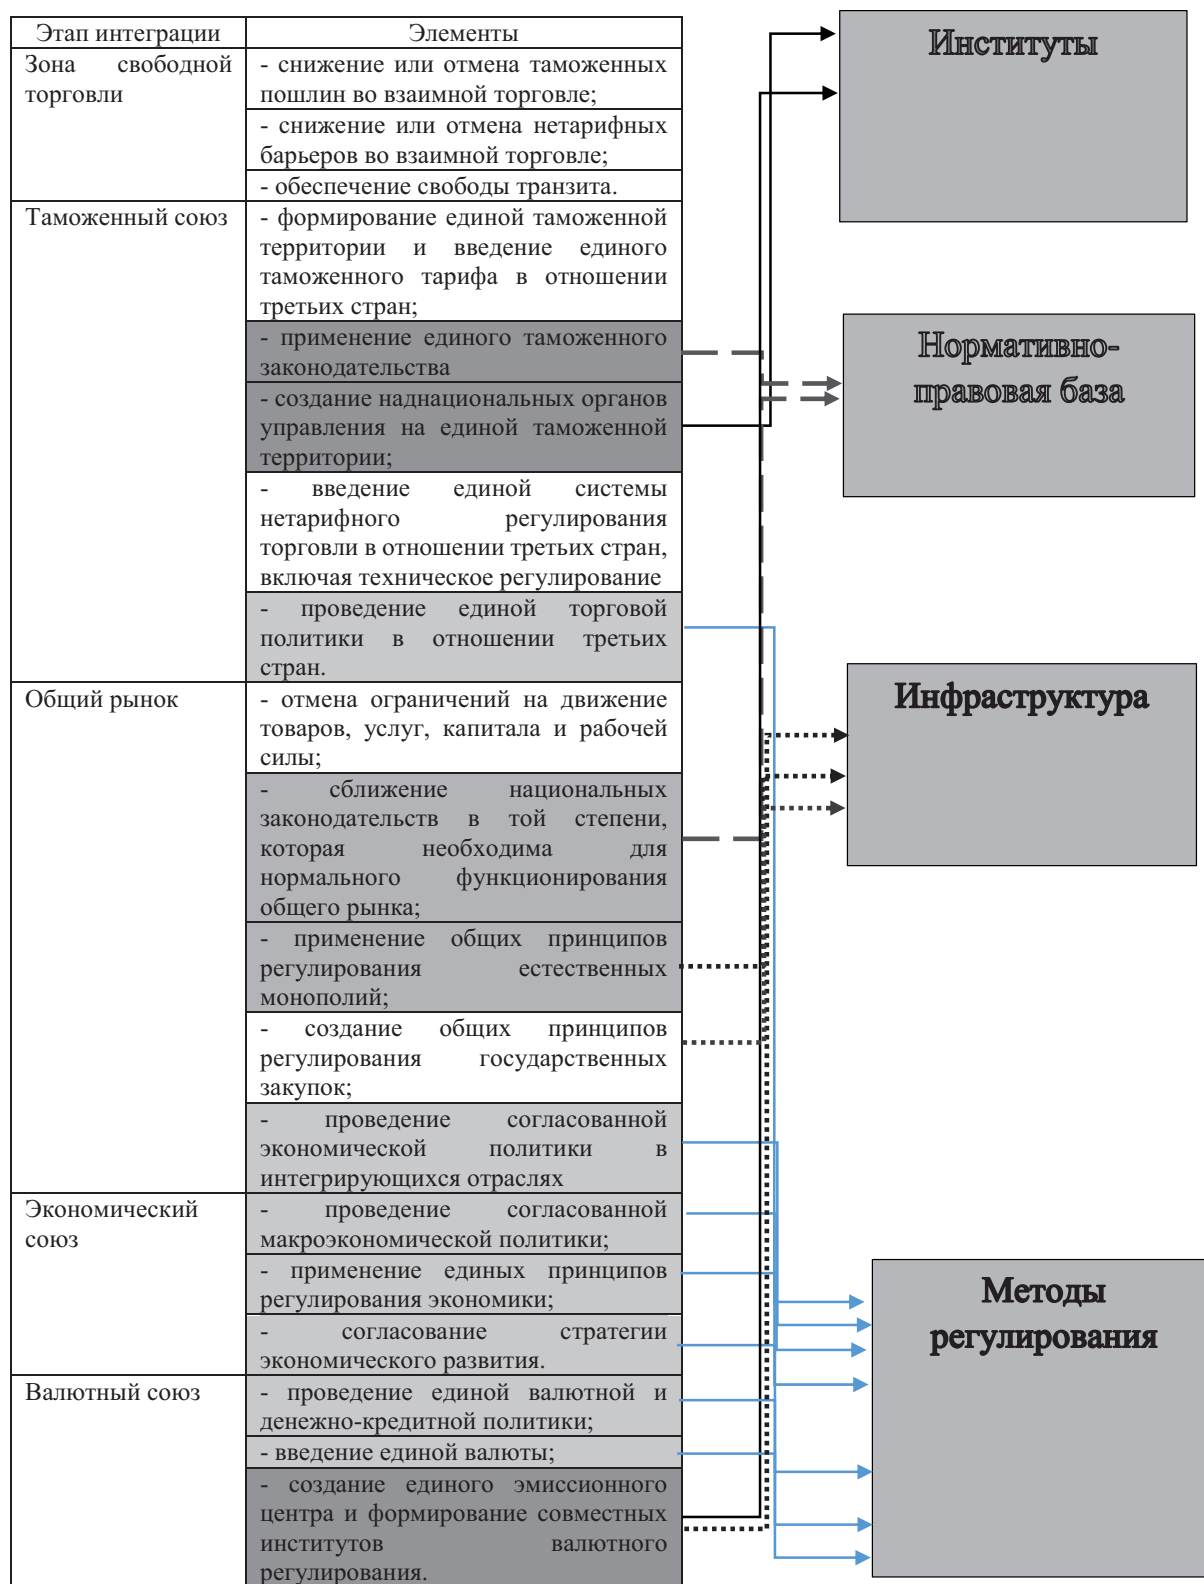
| Этап интеграции | Элементы |
|---|---|
| Зона свободной торговли | - снижение или отмена таможенных пошлин во взаимной торговле; |
| | - снижение или отмена нетарифных барьеров во взаимной торговле; |
| | - обеспечение свободы транзита. |
| Таможенный союз | - формирование единой таможенной территории и введение единого таможенного тарифа в отношении третьих стран; |
| | - применение единого таможенного законодательства |
| | - создание наднациональных органов управления на единой таможенной территории; |
| | - введение единой системы нетарифного регулирования торговли в отношении третьих стран, включая техническое регулирование |
| | - проведение единой торговой политики в отношении третьих стран. |
| Общий рынок | - отмена ограничений на движение товаров, услуг, капитала и рабочей силы; |
| | - сближение национальных законодательств в той степени, которая необходима для нормального функционирования общего рынка; |
| | - применение общих принципов регулирования естественных монополий; |
| | - создание общих принципов регулирования государственных закупок; |
| | - проведение согласованной экономической политики в интегрирующихся отраслях |
| Экономический союз | - проведение согласованной макроэкономической политики; |
| | - применение единых принципов регулирования экономики; |
| | - согласование стратегии экономического развития. |
| Валютный союз | - проведение единой валютной и денежно-кредитной политики; |
| | - введение единой валюты; |
| | - создание единого эмиссионного центра и формирование совместных институтов валютного регулирования. |

Институты

Нормативно-правовая база

Инфраструктура

Методы регулирования